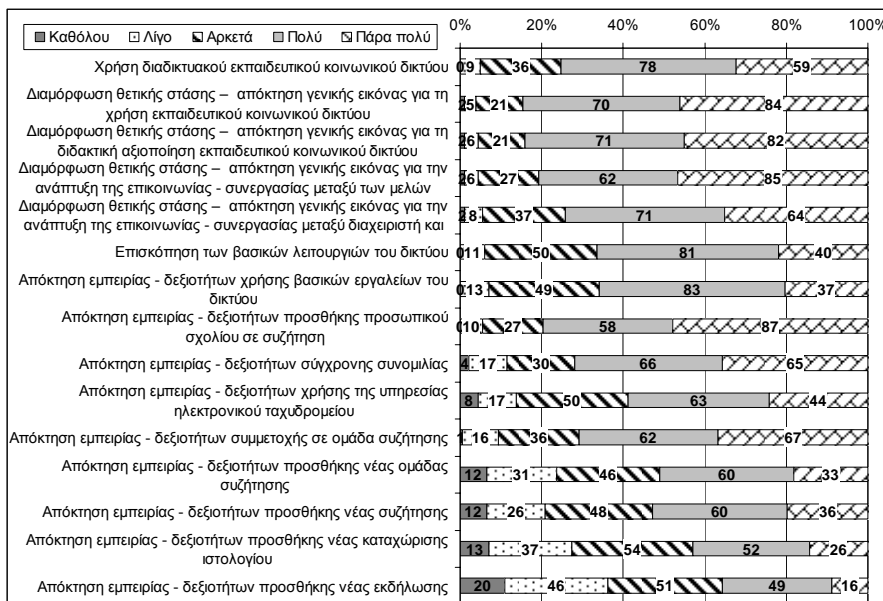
Καθόλου  Λίγο  Αρκετά  Πολύ  Πάρα πολύ

0%  20%  40%  60%  80%  100%

Χρήση διαδικτυακού εκπαιδευτικού κοινωνικού δικτύου  0 9  36  78  59

Διαμόρφωση θετικής στάσης – απόκτηση γενικής εικόνας για τη χρήση εκπαιδευτικού κοινωνικού δικτύου  2 5  21  70  84

Διαμόρφωση θετικής στάσης – απόκτηση γενικής εικόνας για τη διδακτική αξιοποίηση εκπαιδευτικού κοινωνικού δικτύου  2 6  21  71  82

Διαμόρφωση θετικής στάσης – απόκτηση γενικής εικόνας για την ανάπτυξη της επικοινωνίας - συνεργασίας μεταξύ των μελών  2 6  27  62  85

Διαμόρφωση θετικής στάσης – απόκτηση γενικής εικόνας για την ανάπτυξη της επικοινωνίας - συνεργασίας μεταξύ διαχειριστή και  2 8  37  71  64

Επισκόπηση των βασικών λειτουργιών του δικτύου  0 11  50  81  40

Απόκτηση εμπειρίας - δεξιοτήτων χρήσης βασικών εργαλείων του δικτύου  0 13  49  83  37

Απόκτηση εμπειρίας - δεξιοτήτων προσθήκης προσωπικού σχολίου σε συζήτηση  0 10  27  58  87

Απόκτηση εμπειρίας - δεξιοτήτων σύγχρονης συνομιλίας  4  17  30  66  65

Απόκτηση εμπειρίας - δεξιοτήτων χρήσης της υπηρεσίας ηλεκτρονικού ταχυδρομείου  8  17  50  63  44

Απόκτηση εμπειρίας - δεξιοτήτων συμμετοχής σε ομάδα συζήτησης  1  16  36  62  67

Απόκτηση εμπειρίας - δεξιοτήτων προσθήκης νέας ομάδας συζήτησης  12  31  46  60  33

Απόκτηση εμπειρίας - δεξιοτήτων προσθήκης νέας συζήτησης  12  26  48  60  36

Απόκτηση εμπειρίας - δεξιοτήτων προσθήκης νέας καταχώρισης ιστολογίου  13  37  54  52  26

Απόκτηση εμπειρίας - δεξιοτήτων προσθήκης νέας εκδήλωσης  20  46  51  49  16